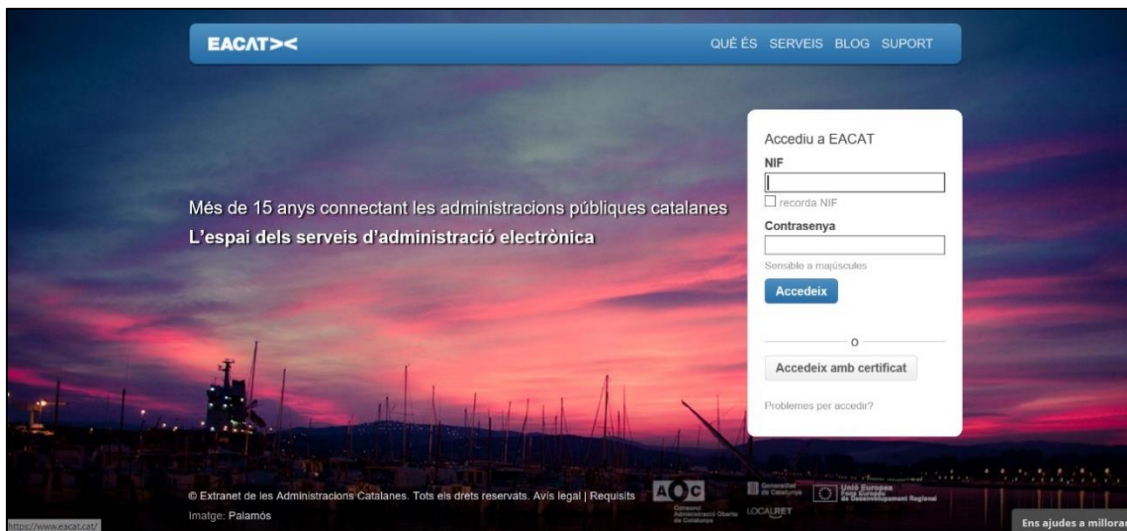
EACAT><

QUÈ ÉS SERVEIS BLOG SUPORT

Més de 15 anys connectant les administracions públiques catalanes
L'espai dels serveis d'administració electrònica

Accediu a EACAT
NIF
recorda NIF
Contrasenya
Sensible a majúscules
Accedeix
o
Accedeix amb certificat
Problemes per accedir?

© Extranet de les Administracions Catalanes. Tots els drets reservats. Avís legal | Requisits
Imatge: Palamós

AOC
Consorci Administració Oberta de Catalunya
Generalitat de Catalunya
LOCALRET
Unió Europea
Fons Europeu de Desenvolupament Regional

https://www.eacat.cat/

Ens ajudes a millorar